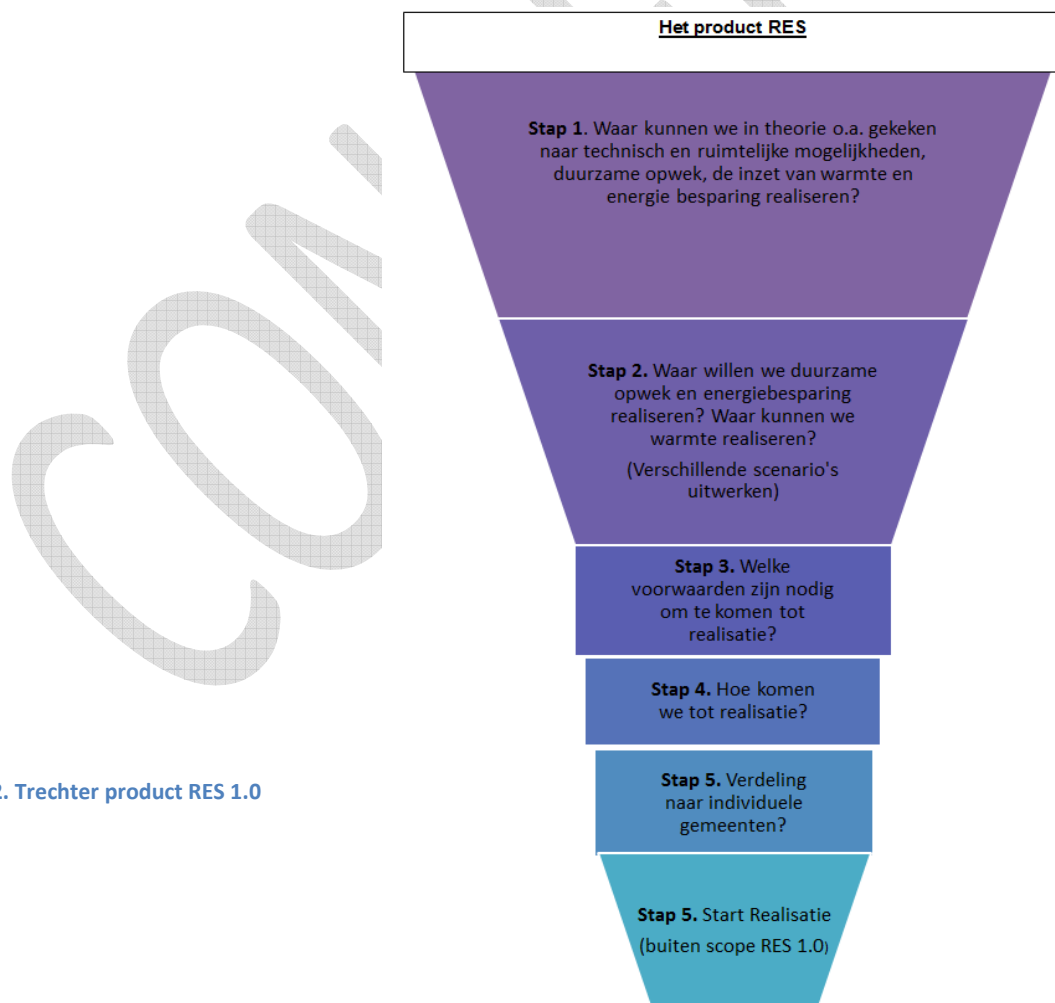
Het product RES

Stap 1. Waar kunnen we in theorie o.a. gekeken naar technisch en ruimtelijke mogelijkheden, duurzame opwek, de inzet van warmte en energie besparing realiseren?

Stap 2. Waar willen we duurzame opwek en energiebesparing realiseren? Waar kunnen we warmte realiseren?

(Verschillende scenario's uitwerken)

Stap 3. Welke voorwaarden zijn nodig om te komen tot realisatie?

Stap 4. Hoe komen we tot realisatie?

Stap 5. Verdeling naar individuele gemeenten?

Stap 5. Start Realisatie (buiten scope RES 1.0)

2. Trechter product RES 1.0

CON